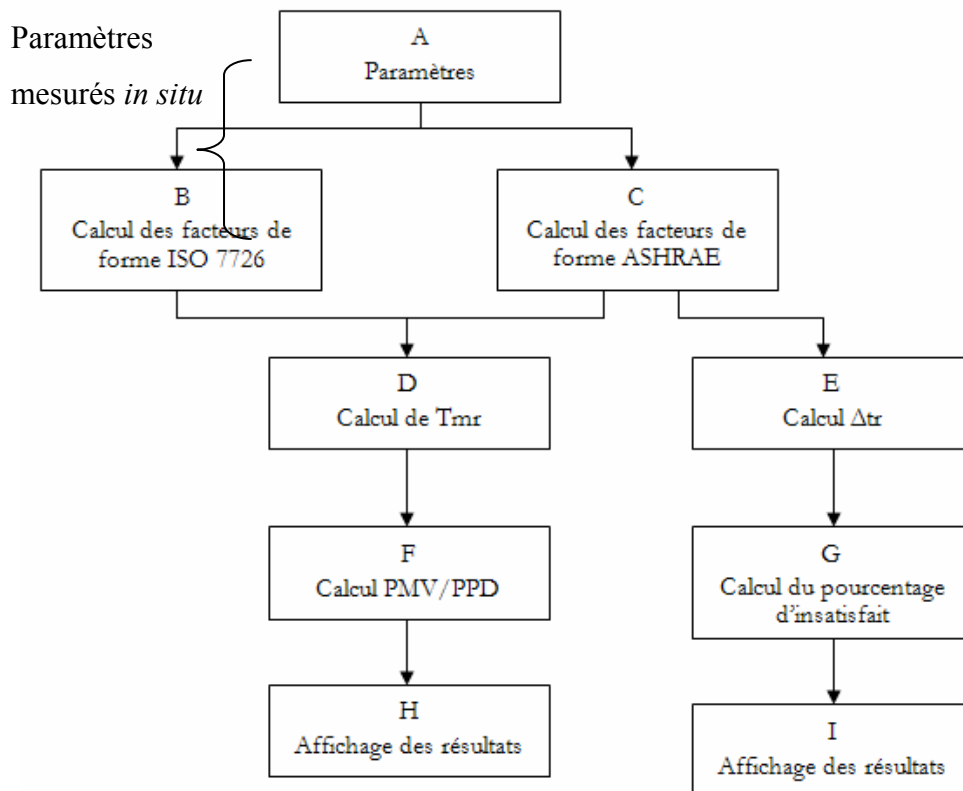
Paramètres mesurés *in situ*

A
Paramètres

B
Calcul des facteurs de forme ISO 7726

C
Calcul des facteurs de forme ASHRAE

D
Calcul de Tmr

E
Calcul $\Delta$tr

F
Calcul PMV/PPD

G
Calcul du pourcentage d'insatisfait

H
Affichage des résultats

I
Affichage des résultats